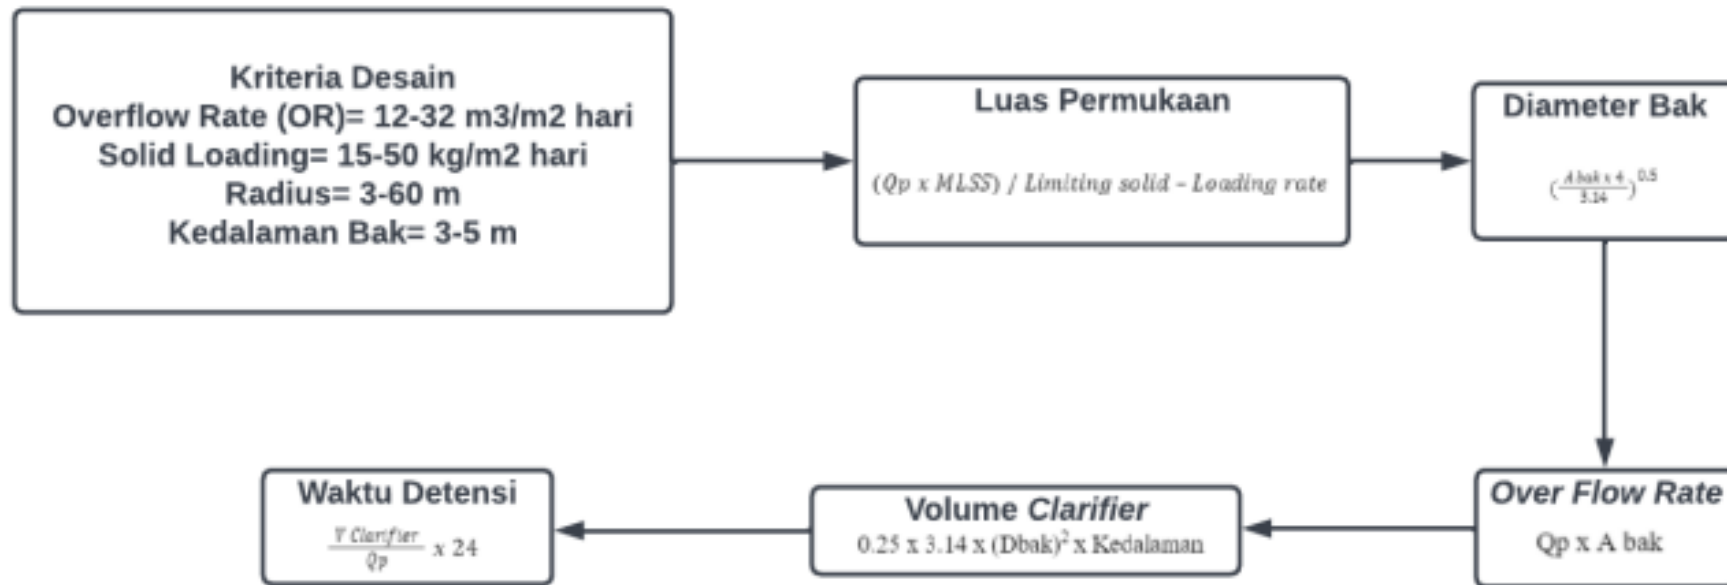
Kriteria Desain
Overflow Rate (OR)= 12-32 m3/m2 hari
Solid Loading= 15-50 kg/m2 hari
Radius= 3-60 m
Kedalaman Bak= 3-5 m

Luas Permukaan
$(Qp \times MLSS)$ / Limiting solid – Loading rate

Diameter Bak
$(\frac{A\ bak \times 4}{3.14})^{0.5}$

Over Flow Rate
Qp x A bak

Volume Clarifier
0.25 x 3.14 x $(Dbak)^2$ x Kedalaman

Waktu Detensi
$\frac{V\ Clarifier}{Qp} \times 24$